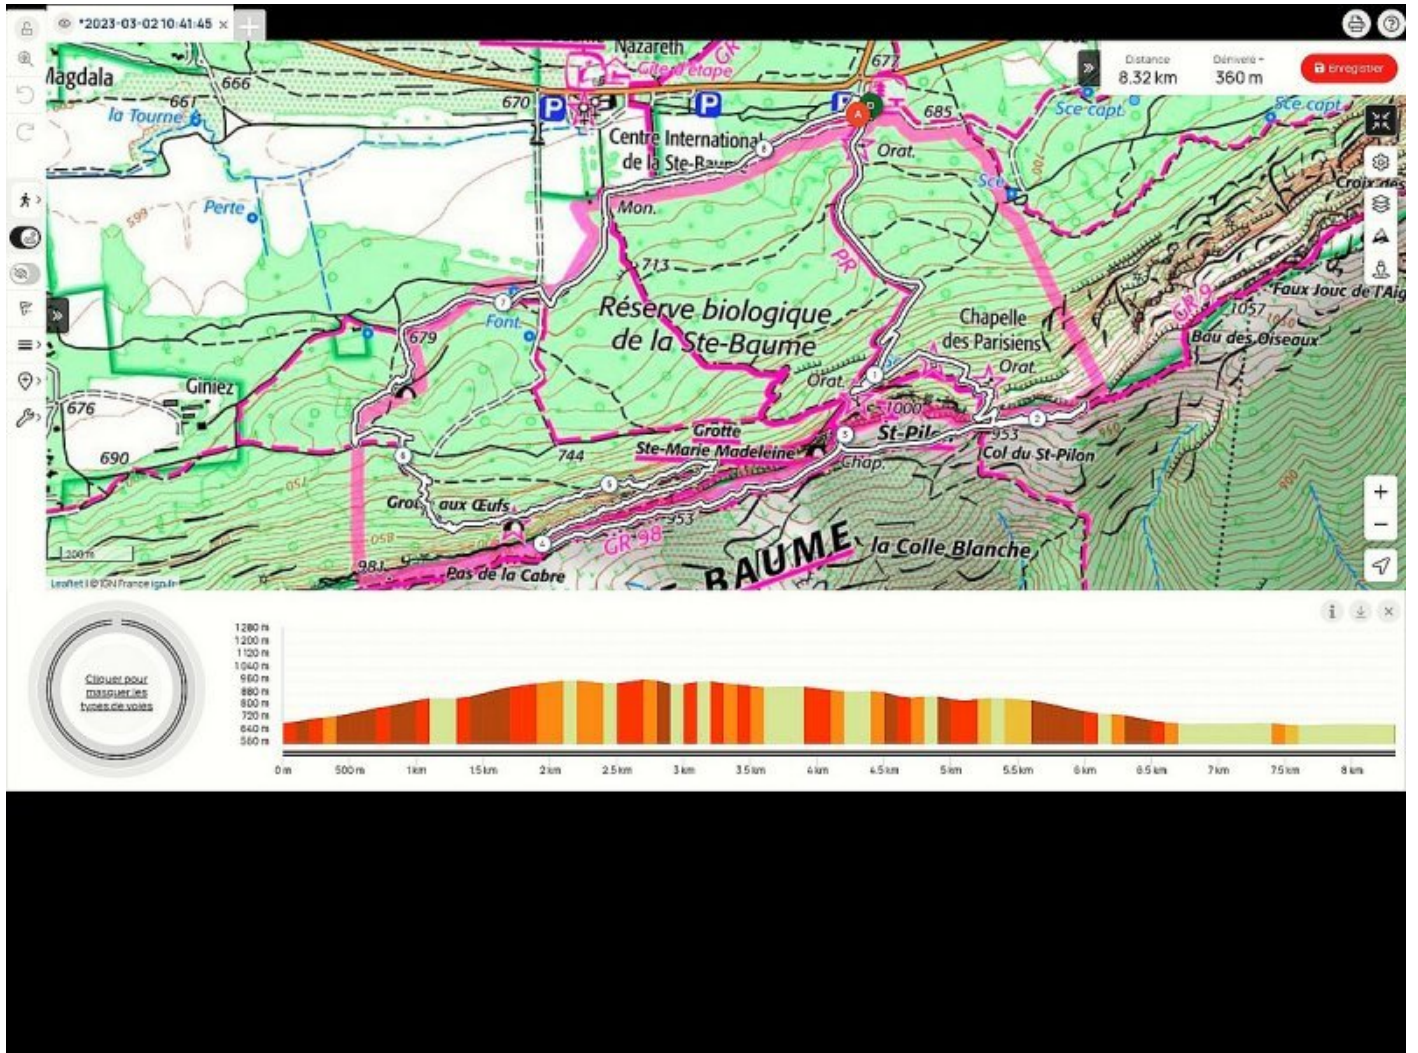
*2023-03-02 10:41:45 ×

Distance
8.32 km

Dénivelé +
360 m

Enregistrer

Nazareth
Gîte d'étape
Magdala
666
661
670
677
685
la Tourne
Centre International de la Ste-Baume
Orat.
Sce capt.
Sce capt.
Sce
Croix des
Perte
Mon.
713
PR
Réserve biologique de la Ste-Baume
Chapelle des Parisiens
Faux Jouc de l'Aig
1057
GR 9
Bau des Oiseaux
Font.
679
Giniez
676
Orat.
Orat.
1000
Grotte Ste-Marie Madeleine
St-Pilon
953
Col du St-Pilon
Chap.
690
744
Grot. aux Œufs
953
GR 98
BAUME
la Colle Blanche
981
Pas de la Cabre
200 m
Leaflet | © IGN France ign.fr

Cliquer pour masquer les types de voies

1280 m
1200 m
1120 m
1040 m
960 m
880 m
800 m
720 m
640 m
560 m

0 m
500 m
1 km
1.5 km
2 km
2.5 km
3 km
3.5 km
4 km
4.5 km
5 km
5.5 km
6 km
6.5 km
7 km
7.5 km
8 km